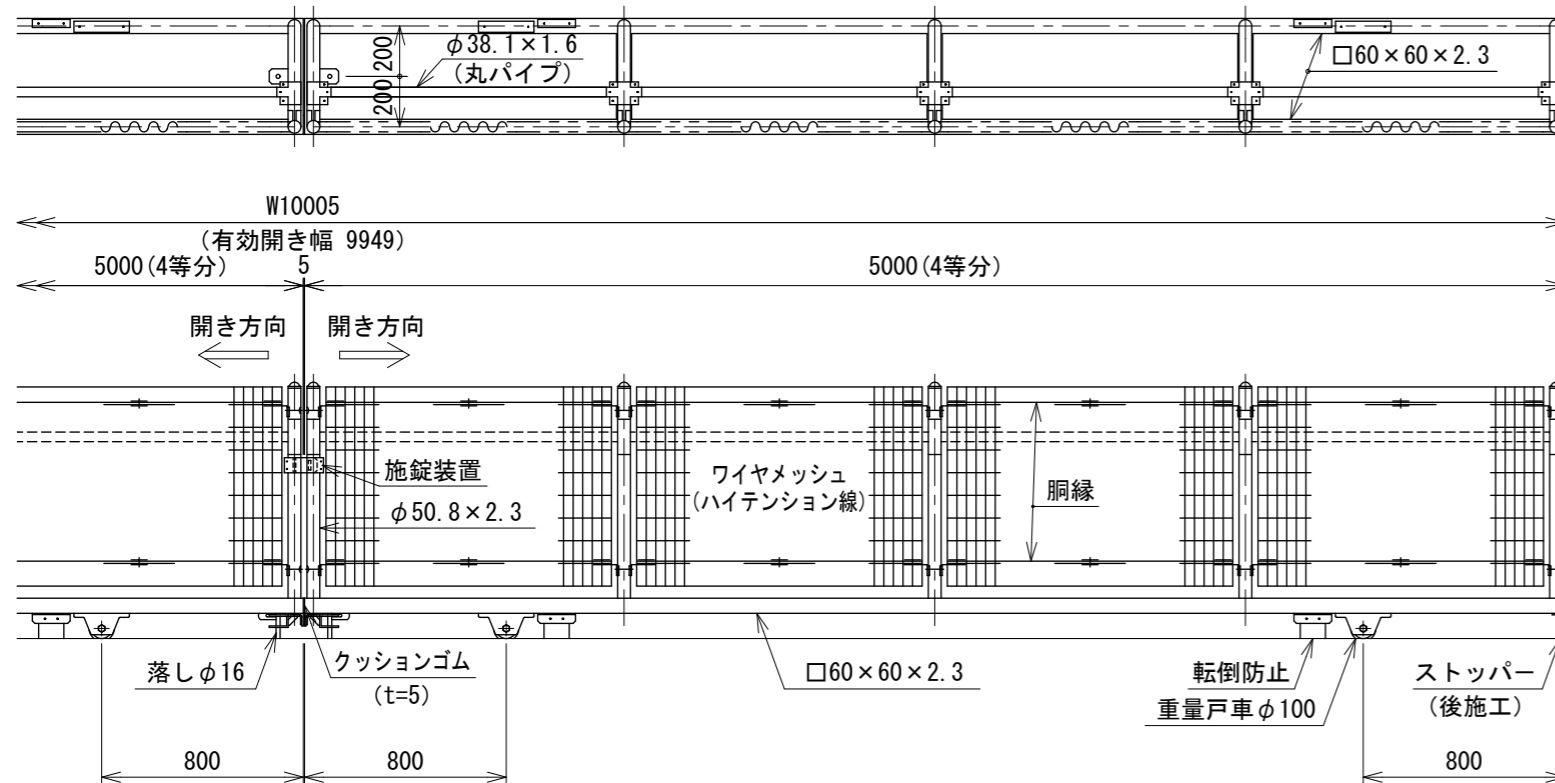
200
200
$\phi$38.1×1.6
(丸パイプ)
□60×60×2.3

W10005
(有効開き幅 9949)
5000(4等分)
5
5000(4等分)

開き方向
開き方向

施錠装置
$\phi$50.8×2.3
ワイヤメッシュ
(ハイテンション線)
胴縁

落し$\phi$16
クッションゴム
(t=5)
□60×60×2.3
転倒防止
重量戸車$\phi$100
ストッパー
(後施工)

800
800
800